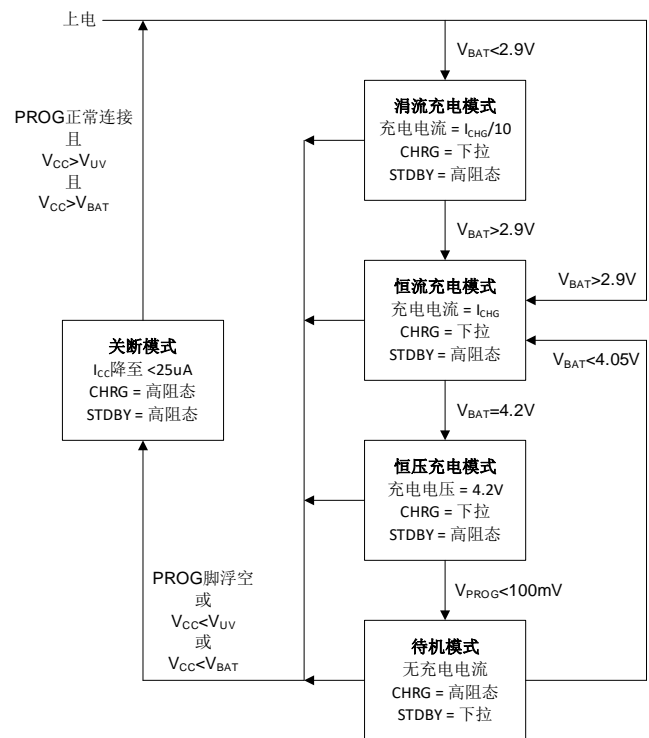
上电

$V_{BAT}$<2.9V

消流充电模式
充电电流 = $I_{CHG}$/10
CHRG = 下拉
STDBY = 高阻态

PROG正常连接
且
$V_{CC}$>$V_{UV}$
且
$V_{CC}$>$V_{BAT}$

$V_{BAT}$>2.9V

恒流充电模式
充电电流 = $I_{CHG}$
CHRG = 下拉
STDBY = 高阻态

$V_{BAT}$>2.9V

关断模式
$I_{CC}$降至 <25uA
CHRG = 高阻态
STDBY = 高阻态

$V_{BAT}$<4.05V

$V_{BAT}$=4.2V

恒压充电模式
充电电压 = 4.2V
CHRG = 下拉
STDBY = 高阻态

$V_{PROG}$<100mV

PROG脚浮空
或
$V_{CC}$<$V_{UV}$
或
$V_{CC}$<$V_{BAT}$

待机模式
无充电电流
CHRG = 高阻态
STDBY = 下拉